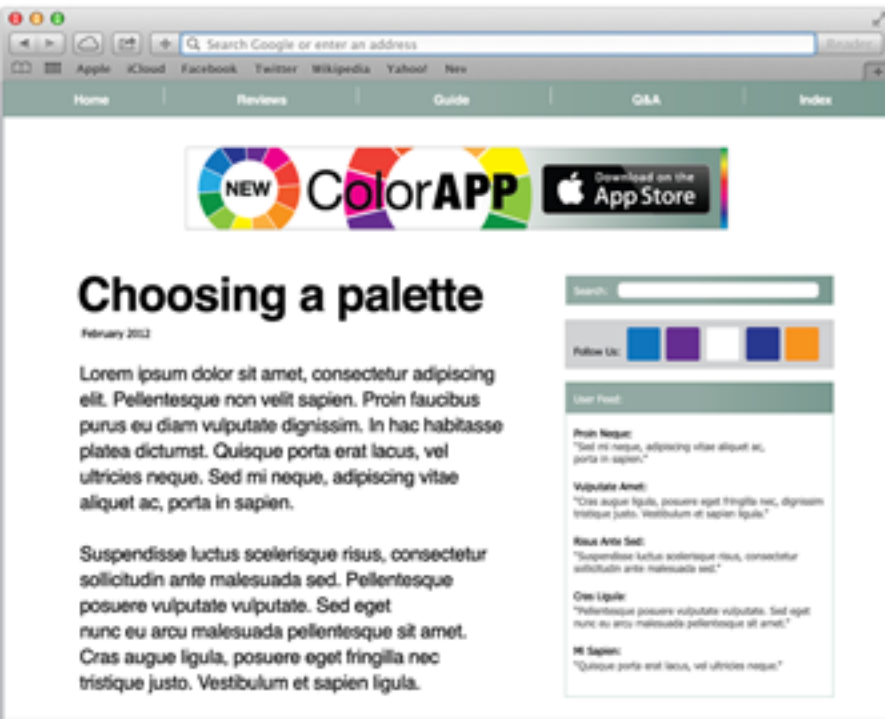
Search Google or enter an address

Reader

Apple iCloud Facebook Twitter Wikipedia Yahoo! Nev

Home Reviews Guide Q&A Index

NEW ColorAPP Download on the App Store

Choosing a palette

February 2012

Lorem ipsum dolor sit amet, consectetur adipiscing elit. Pellentesque non velit sapien. Proin faucibus purus eu diam vulputate dignissim. In hac habitasse platea dictumst. Quisque porta erat lacus, vel ultricies neque. Sed mi neque, adipiscing vitae aliquet ac, porta in sapien.

Suspendisse luctus scelerisque risus, consectetur sollicitudin ante malesuada sed. Pellentesque posuere vulputate vulputate. Sed eget nunc eu arcu malesuada pellentesque sit amet. Cras augue ligula, posuere eget fringilla nec tristique justo. Vestibulum et sapien ligula.

Search:

Follow Us:

User Feed:

Proin Neque:
"Sed mi neque, adipiscing vitae aliquet ac, porta in sapien."

Vulputate Amet:
"Cras augue ligula, posuere eget fringilla nec, dignissim tristique justo. Vestibulum et sapien ligula."

Risus Ante Sed:
"Suspendisse luctus scelerisque risus, consectetur sollicitudin ante malesuada sed."

Cras Ligula:
"Pellentesque posuere vulputate vulputate. Sed eget nunc eu arcu malesuada pellentesque sit amet."

Mi Sapien:
"Quisque porta erat lacus, vel ultricies neque."